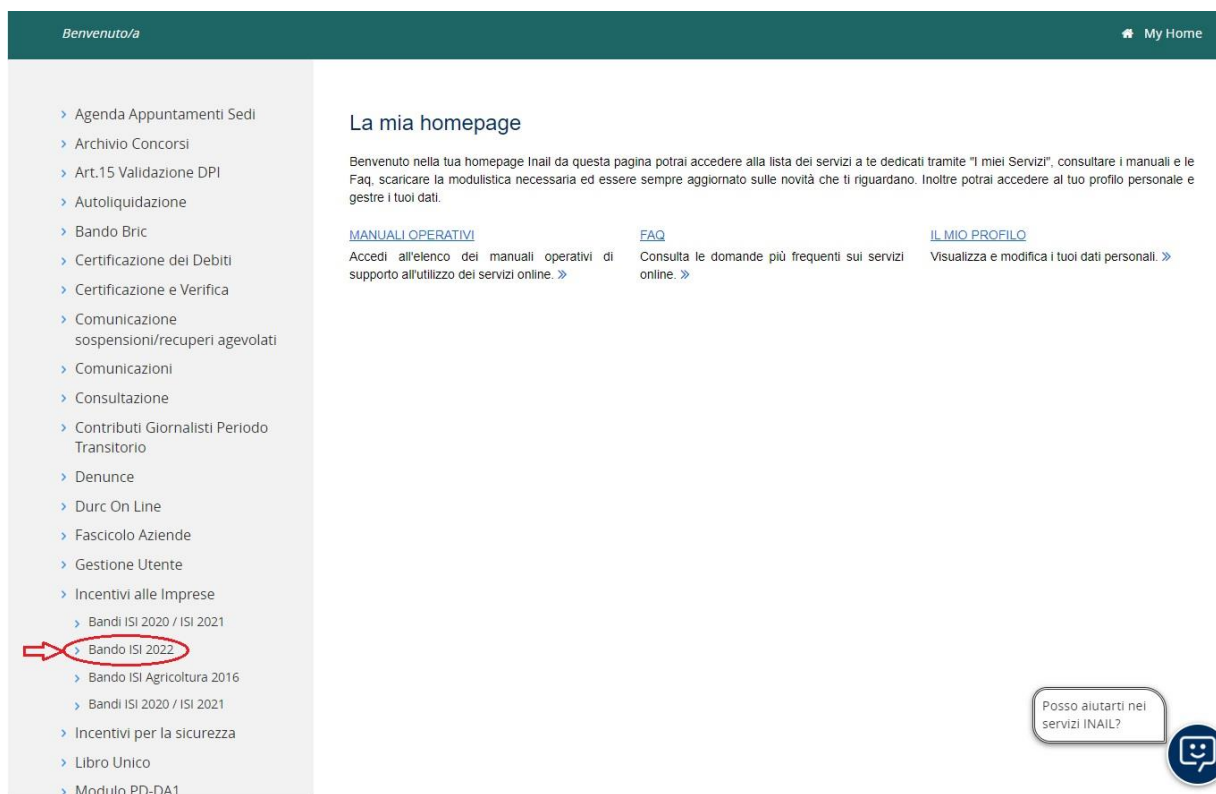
Benvenuto/a

My Home

- Agenda Appuntamenti Sedi
- Archivio Concorsi
- Art.15 Validazione DPI
- Autoliquidazione
- Bando Bric
- Certificazione dei Debiti
- Certificazione e Verifica
- Comunicazione sospensioni/recuperi agevolati
- Comunicazioni
- Consultazione
- Contributi Giornalisti Periodo Transitorio
- Denunce
- Durc On Line
- Fascicolo Aziende
- Gestione Utente
- Incentivi alle Imprese
  - Bandi ISI 2020 / ISI 2021
  - Bando ISI 2022
  - Bando ISI Agricoltura 2016
  - Bandi ISI 2020 / ISI 2021
- Incentivi per la sicurezza
- Libro Unico
- Modulo PD-DA1

La mia homepage

Benvenuto nella tua homepage Inail da questa pagina potrai accedere alla lista dei servizi a te dedicati tramite "I miei Servizi", consultare i manuali e le Faq, scaricare la modulistica necessaria ed essere sempre aggiornato sulle novità che ti riguardano. Inoltre potrai accedere al tuo profilo personale e gestre i tuoi dati.

MANUALI OPERATIVI
Accedi all'elenco dei manuali operativi di supporto all'utilizzo dei servizi online. »

FAQ
Consulta le domande più frequenti sui servizi online. »

IL MIO PROFILO
Visualizza e modifica i tuoi dati personali. »

Posso aiutarti nei servizi INAIL?